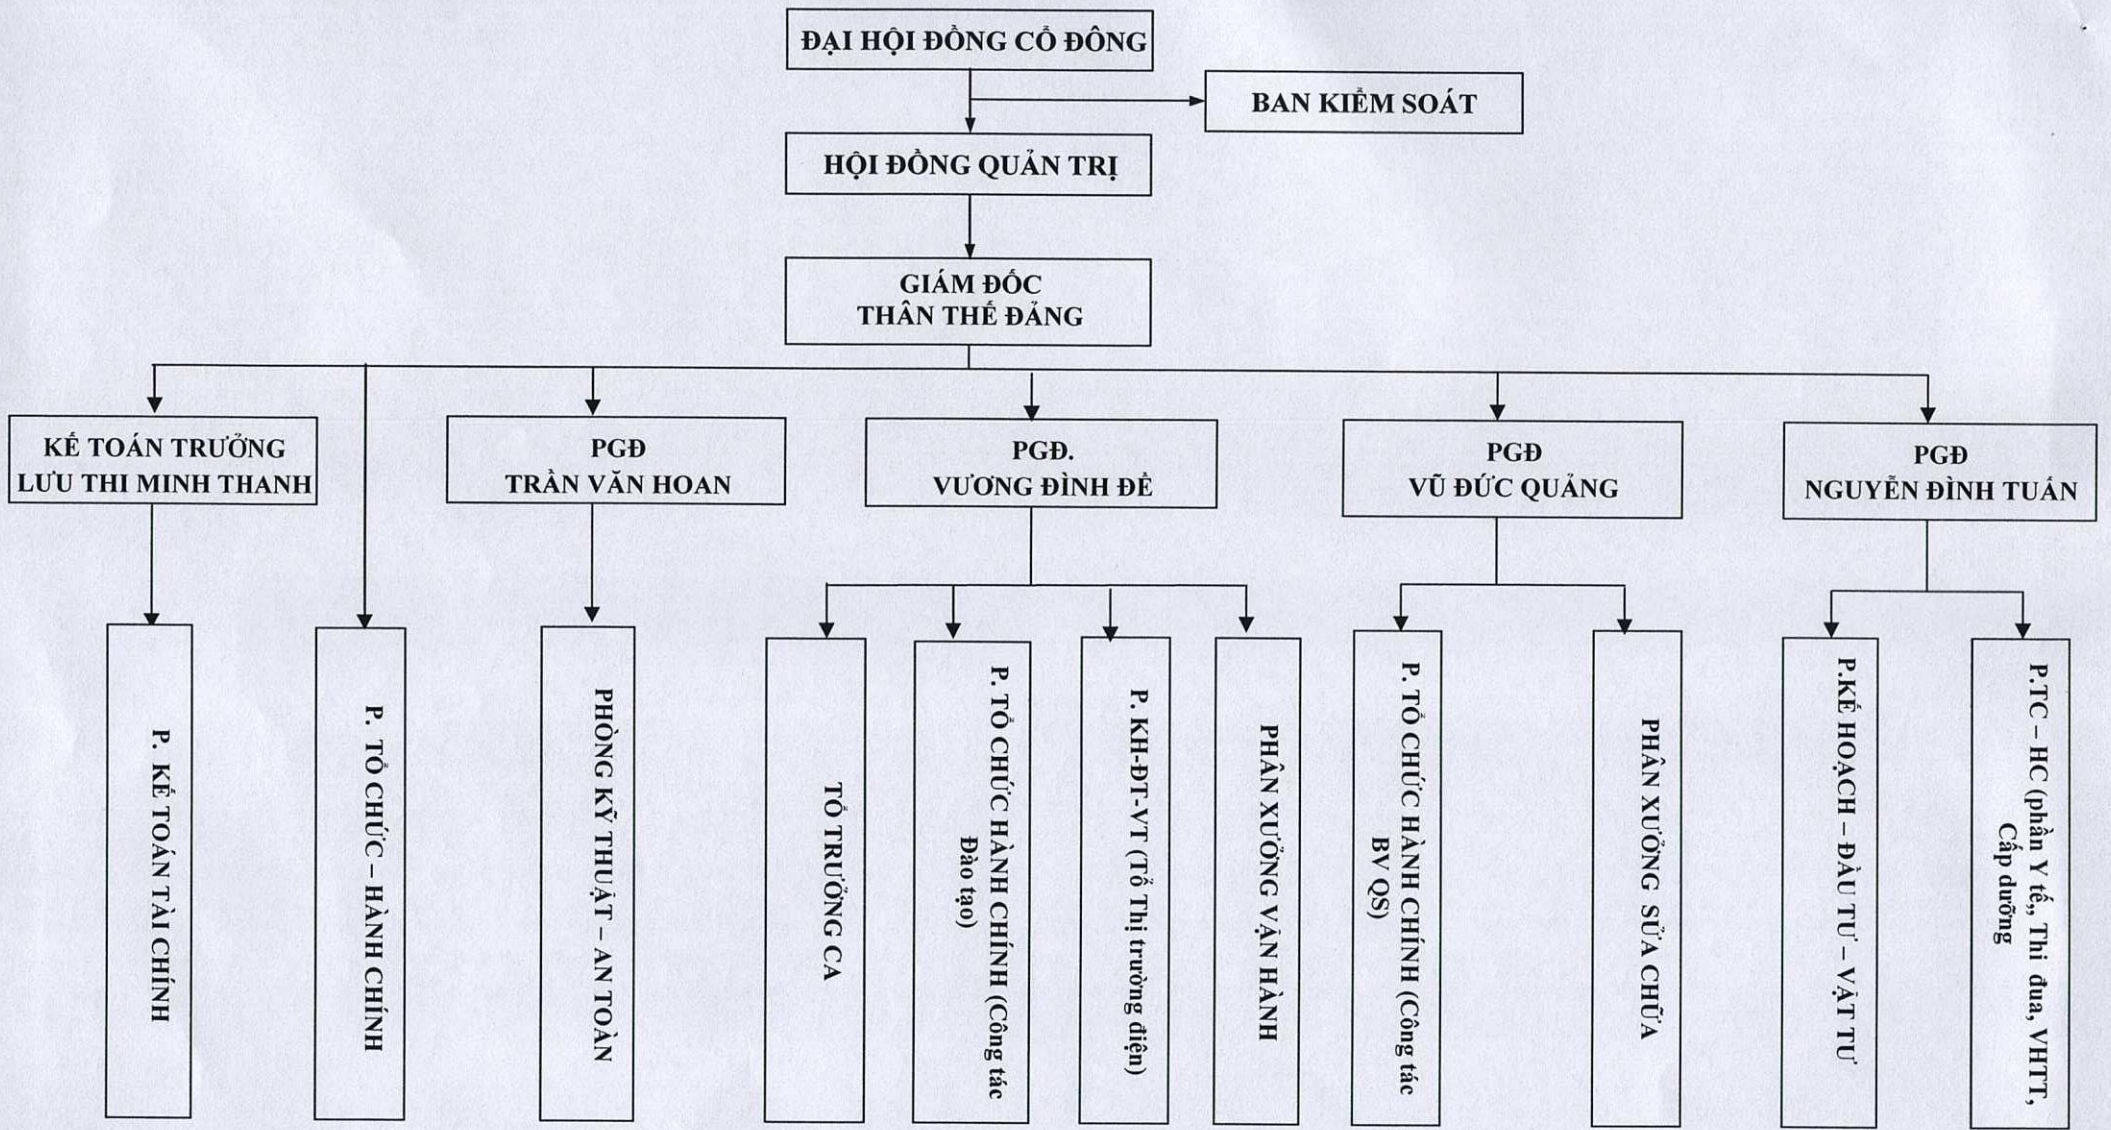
ĐẠI HỘI ĐỒNG CỔ ĐÔNG

BAN KIỂM SOÁT

HỘI ĐỒNG QUẢN TRỊ

GIÁM ĐỐC
THÂN THẾ ĐẢNG

KẾ TOÁN TRƯỞNG
LƯU THI MINH THANH

PGĐ
TRẦN VĂN HOAN

PGĐ.
VƯƠNG ĐÌNH ĐỀ

PGĐ
VŨ ĐỨC QUẢNG

PGĐ
NGUYỄN ĐÌNH TUẤN

P. KẾ TOÁN TÀI CHÍNH

P. TỔ CHỨC – HÀNH CHÍNH

PHÒNG KỸ THUẬT – AN TOÀN

TỔ TRƯỞNG CA

P. TỔ CHỨC HÀNH CHÍNH (Công tác Đào tạo)

P. KH-ĐT-VT (Tổ Thị trường điện)

PHÂN XƯỞNG VẬN HÀNH

P. TỔ CHỨC HÀNH CHÍNH (Công tác BV QS)

PHÂN XƯỞNG SỬA CHỮA

P.KẾ HOẠCH – ĐẦU TƯ – VẬT TƯ

P.TC – HC (phần Y tế,, Thi đua, VHTT, Cấp dưỡng